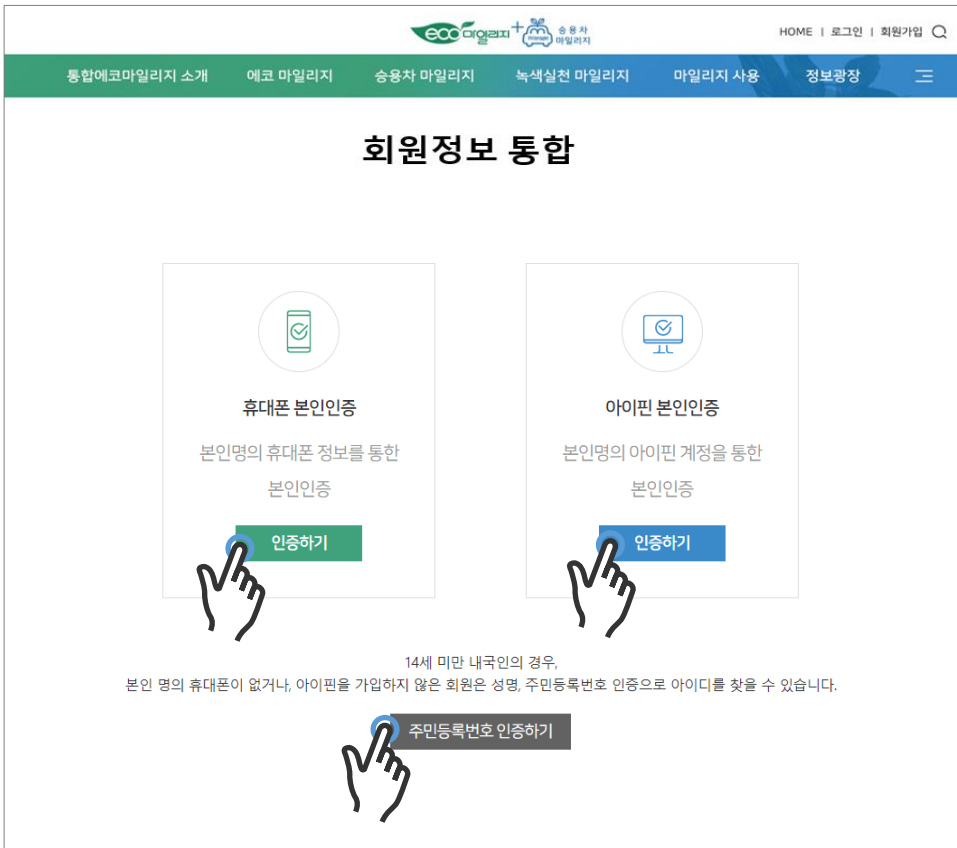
eco 마일리지 + 승용차 마일리지

HOME | 로그인 | 회원가입

통합에코마일리지 소개 에코 마일리지 승용차 마일리지 녹색실천 마일리지 마일리지 사용 정보광장

회원정보 통합

휴대폰 본인인증

본인명의 휴대폰 정보를 통한 본인인증

인증하기

아이핀 본인인증

본인명의 아이핀 계정을 통한 본인인증

인증하기

14세 미만 내국인의 경우,
본인 명의 휴대폰이 없거나, 아이핀을 가입하지 않은 회원은 성명, 주민등록번호 인증으로 아이디를 찾을 수 있습니다.

주민등록번호 인증하기